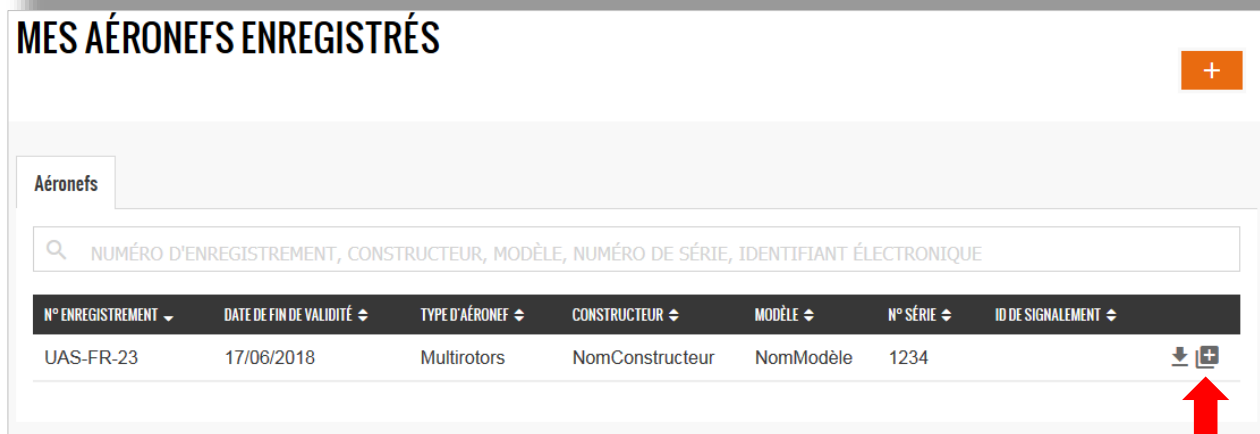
MES AÉRONEFS ENREGISTRÉS

+

Aéronefs

NUMÉRO D'ENREGISTREMENT, CONSTRUCTEUR, MODÈLE, NUMÉRO DE SÉRIE, IDENTIFIANT ÉLECTRONIQUE

| N° ENREGISTREMENT | DATE DE FIN DE VALIDITÉ | TYPE D'AÉRONEF | CONSTRUCTEUR | MODÈLE | N° SÉRIE | ID DE SIGNALEMENT | |
|---|---|---|---|---|---|---|---|
| UAS-FR-23 | 17/06/2018 | Multirotors | NomConstructeur | NomModèle | 1234 | | |